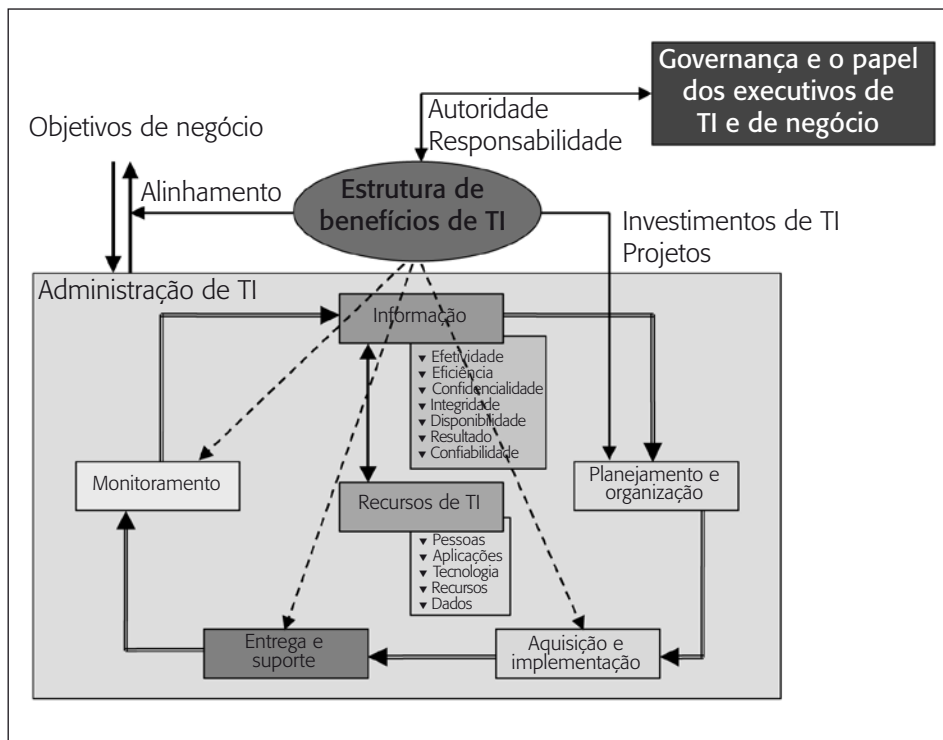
Governança e o papel dos executivos de TI e de negócio

Autoridade
Responsabilidade

Objetivos de negócio

Alinhamento

Estrutura de benefícios de TI

Investimentos de TI
Projetos

Administração de TI

Informação

Efetividade
Eficiência
Confidencialidade
Integridade
Disponibilidade
Resultado
Confiabilidade

Monitoramento

Recursos de TI

Pessoas
Aplicações
Tecnologia
Recursos
Dados

Planejamento e organização

Entrega e suporte

Aquisição e implementação